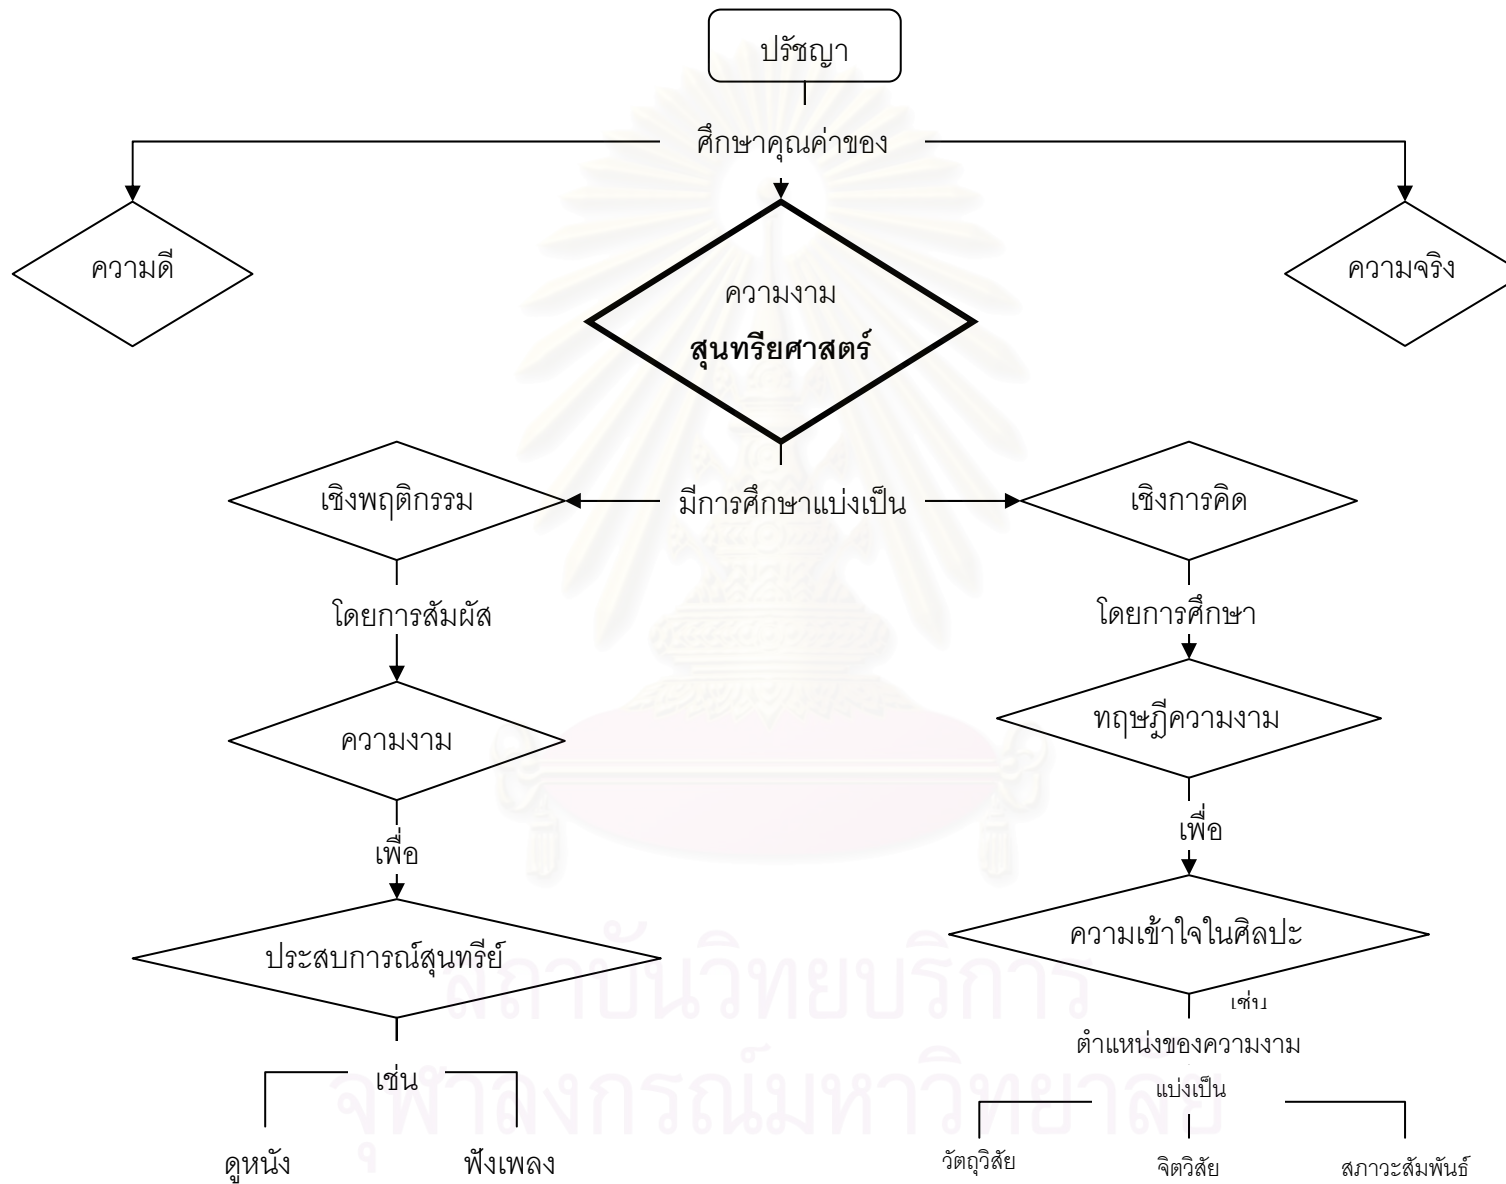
ปรัชญา

ศึกษาคุณค่าของ

ความดี

ความงาม
สุนทรียศาสตร์

ความจริง

เชิงพฤติกรรม

มีการศึกษาแบ่งเป็น

เชิงการคิด

โดยการสัมผัส

โดยการศึกษา

ความงาม

ทฤษฎีความงาม

เพื่อ

เพื่อ

ประสบการณ์สุนทรีย์

ความเข้าใจในศิลปะ

เช่น

ตำแหน่งของความงาม

เช่น

แบ่งเป็น

ดูหนัง

ฟังเพลง

วัตถุวิสัย

จิตวิสัย

สภาวะสัมพันธ์

สถาบันวิทยบริการ
จุฬาลงกรณ์มหาวิทยาลัย